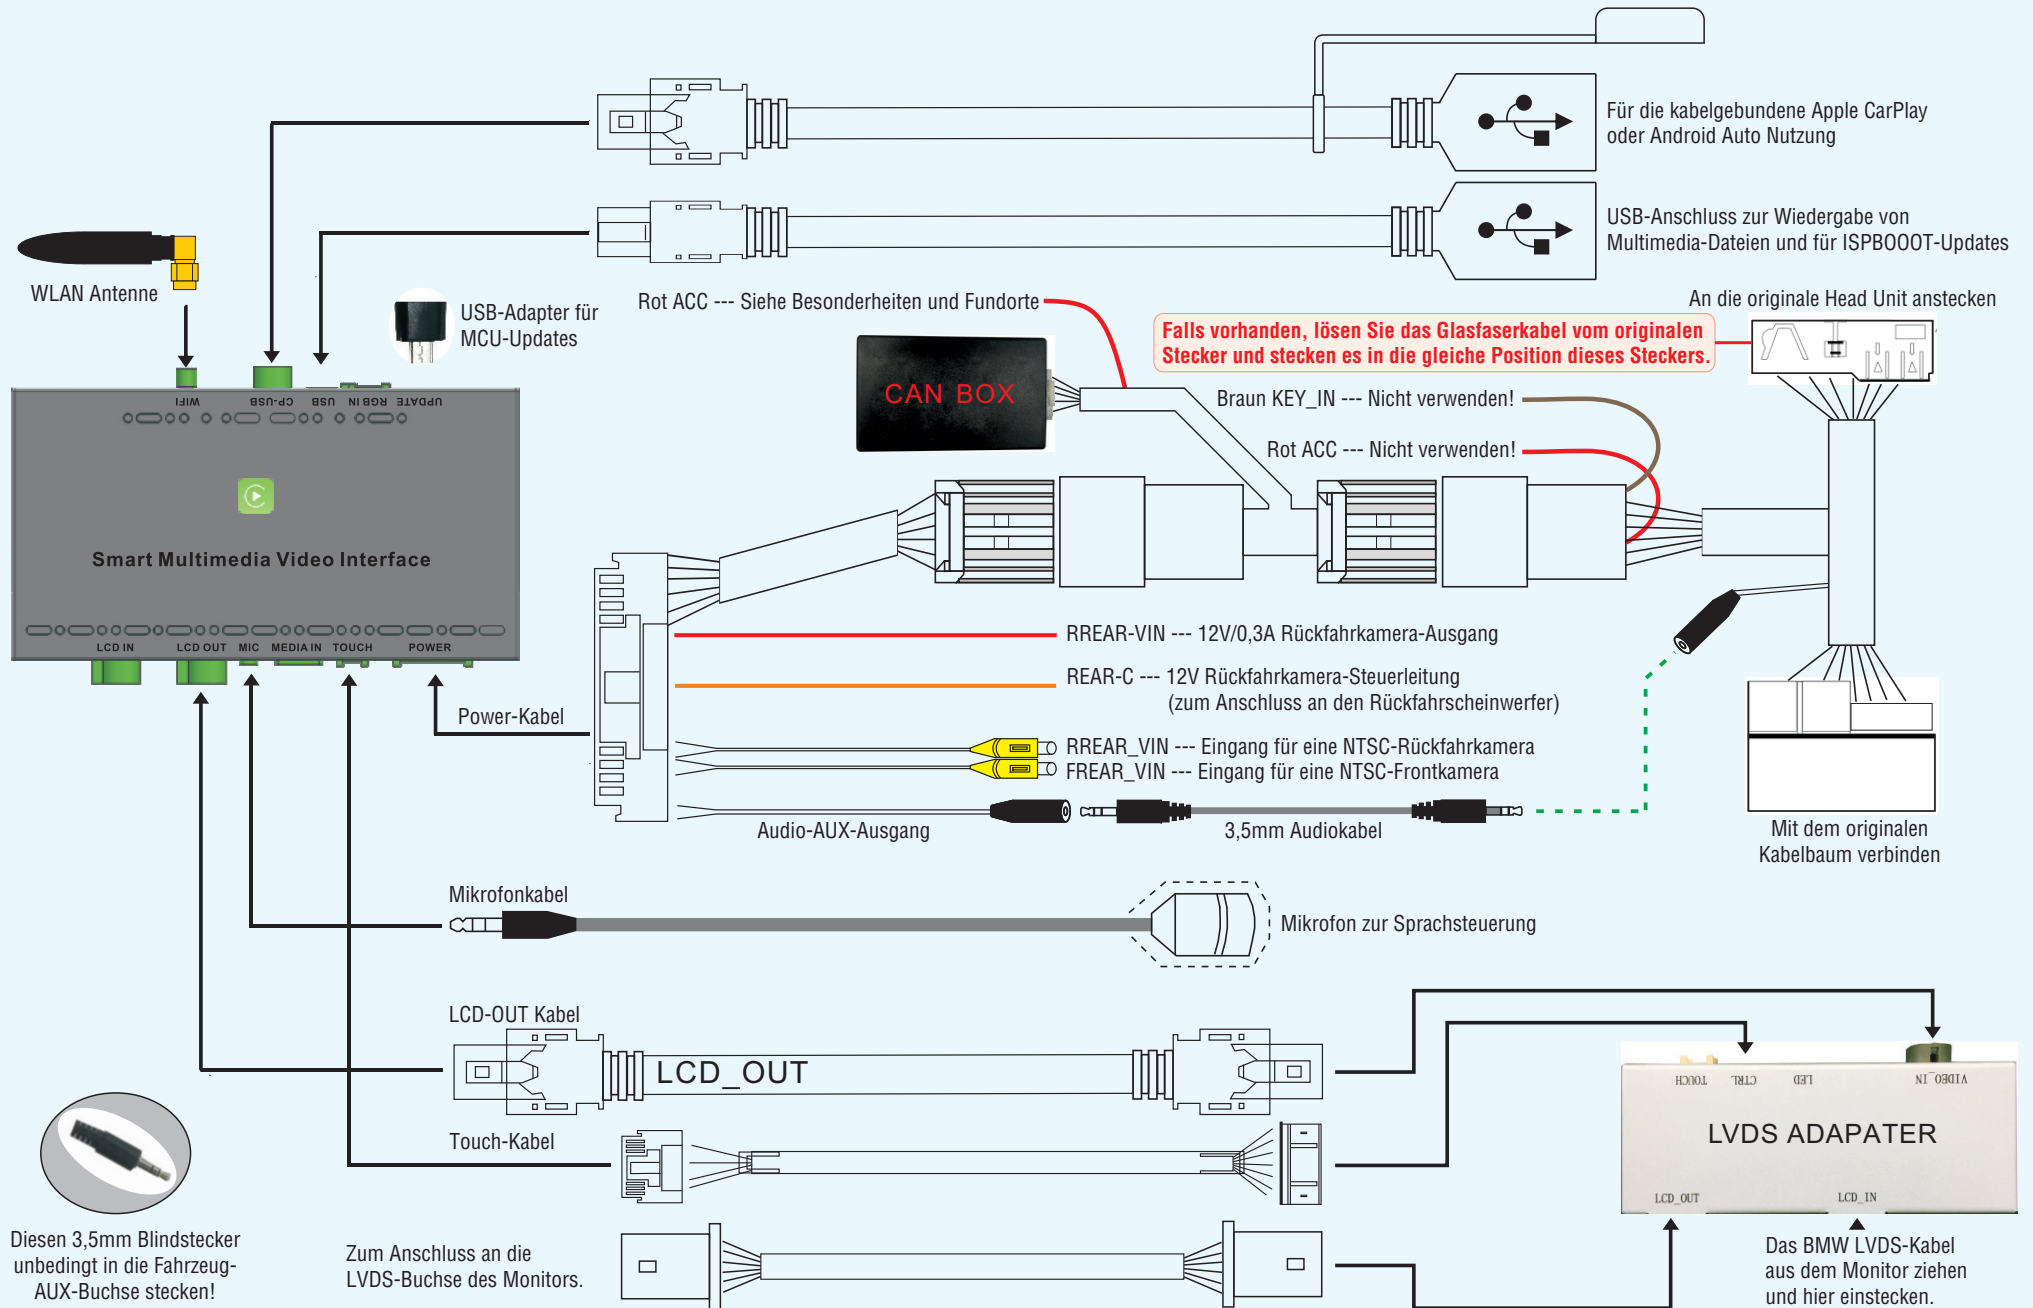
Für die kabelgebundene Apple CarPlay oder Android Auto Nutzung

USB-Anschluss zur Wiedergabe von Multimedia-Dateien und für ISPBOOOT-Updates

WLAN Antenne

USB-Adapter für MCU-Updates

Rot ACC --- Siehe Besonderheiten und Fundorte

An die originale Head Unit anstecken

Falls vorhanden, lösen Sie das Glasfaserkabel vom originalen Stecker und stecken es in die gleiche Position dieses Steckers.

WIFI CP-USB USB RGB IN UPDATE

CAN BOX

Braun KEY_IN --- Nicht verwenden!

Rot ACC --- Nicht verwenden!

Smart Multimedia Video Interface

LCD IN LCD OUT MIC MEDIA IN TOUCH POWER

RREAR-VIN --- 12V/0,3A Rückfahrkamera-Ausgang

REAR-C --- 12V Rückfahrkamera-Steuerleitung (zum Anschluss an den Rückfahrscheinwerfer)

Power-Kabel

RREAR_VIN --- Eingang für eine NTSC-Rückfahrkamera
FREAR_VIN --- Eingang für eine NTSC-Frontkamera

Audio-AUX-Ausgang

3,5mm Audiokabel

Mit dem originalen Kabelbaum verbinden

Mikrofonkabel

Mikrofon zur Sprachsteuerung

LCD-OUT Kabel

LCD_OUT

TOUCH CTRL LED VIDEO_IN

LVDS ADAPATER

LCD_OUT LCD_IN

Touch-Kabel

Diesen 3,5mm Blindstecker unbedingt in die Fahrzeug-AUX-Buchse stecken!

Zum Anschluss an die LVDS-Buchse des Monitors.

Das BMW LVDS-Kabel aus dem Monitor ziehen und hier einstecken.